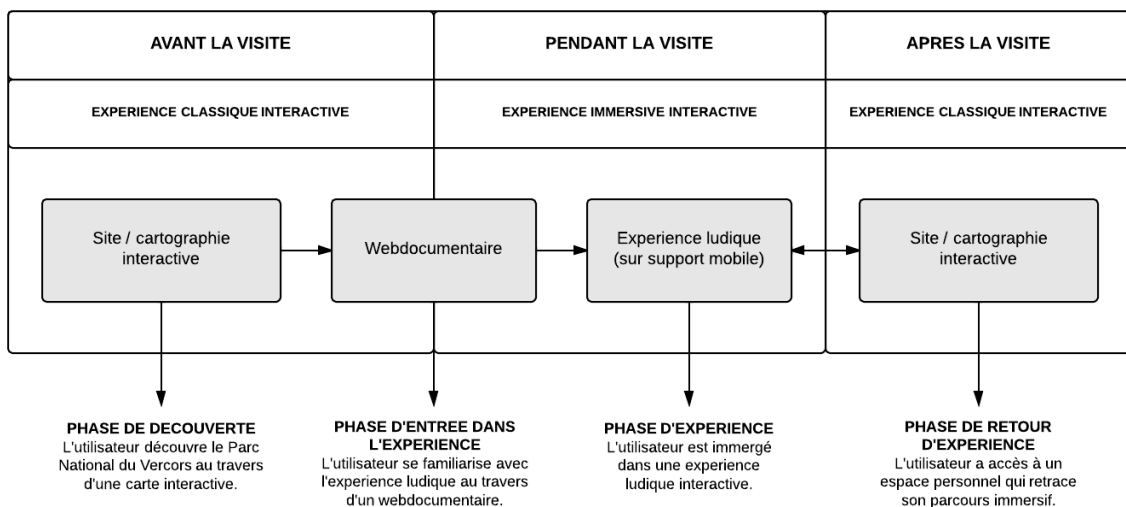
AVANT LA VISITE

EXPERIENCE CLASSIQUE INTERACTIVE

Site / cartographie interactive

Webdocumentaire

PENDANT LA VISITE

EXPERIENCE IMMERSIVE INTERACTIVE

Experience ludique (sur support mobile)

APRES LA VISITE

EXPERIENCE CLASSIQUE INTERACTIVE

Site / cartographie interactive

PHASE DE DECOUVERTE
L'utilisateur découvre le Parc National du Vercors au travers d'une carte interactive.

PHASE D'ENTREE DANS L'EXPERIENCE
L'utilisateur se familiarise avec l'experience ludique au travers d'un webdocumentaire.

PHASE D'EXPERIENCE
L'utilisateur est immergé dans une experience ludique interactive.

PHASE DE RETOUR D'EXPERIENCE
L'utilisateur a accès à un espace personnel qui retrace son parcours immersif.